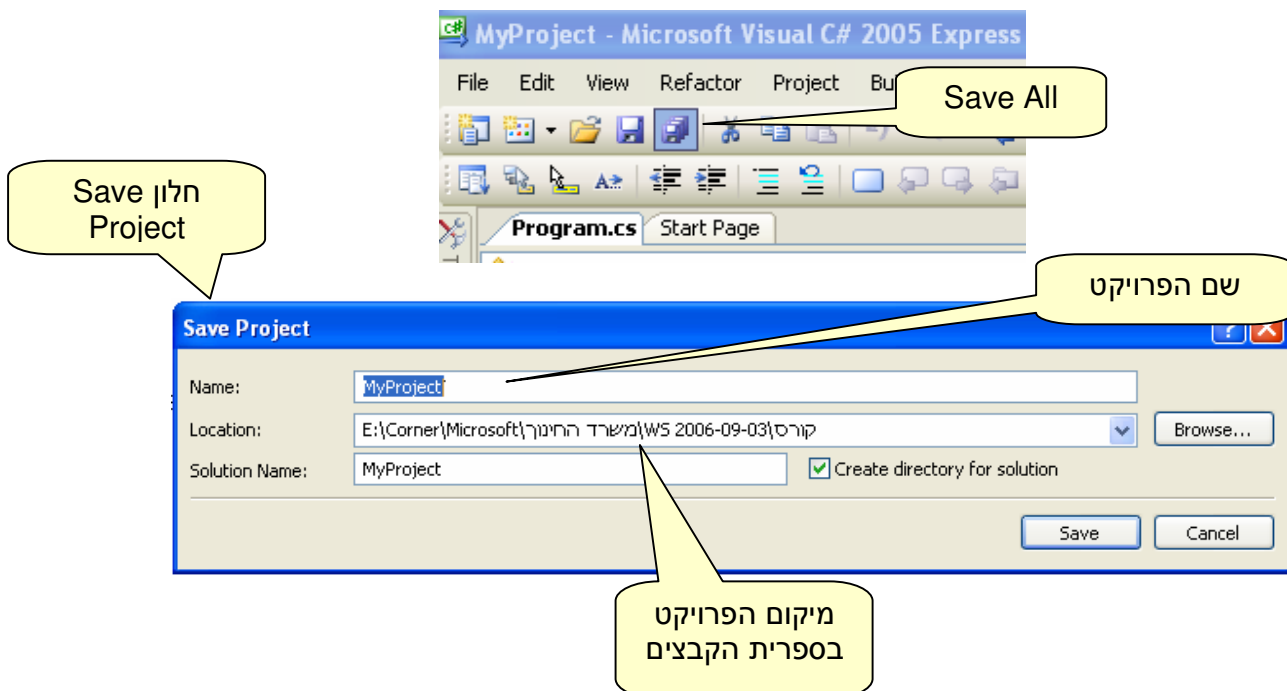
MyProject - Microsoft Visual C# 2005 Express

File Edit View Refactor Project Bu

Save All

חלון Save Project

Program.cs Start Page

שם הפרויקט

Save Project

Name: MyProject

Location: E:\Corner\Microsoft\משרד החינוך\WS 2006-09-03\קורס

Browse...

Solution Name: MyProject

Create directory for solution

Save Cancel

מיקום הפרויקט בספרית הקבצים